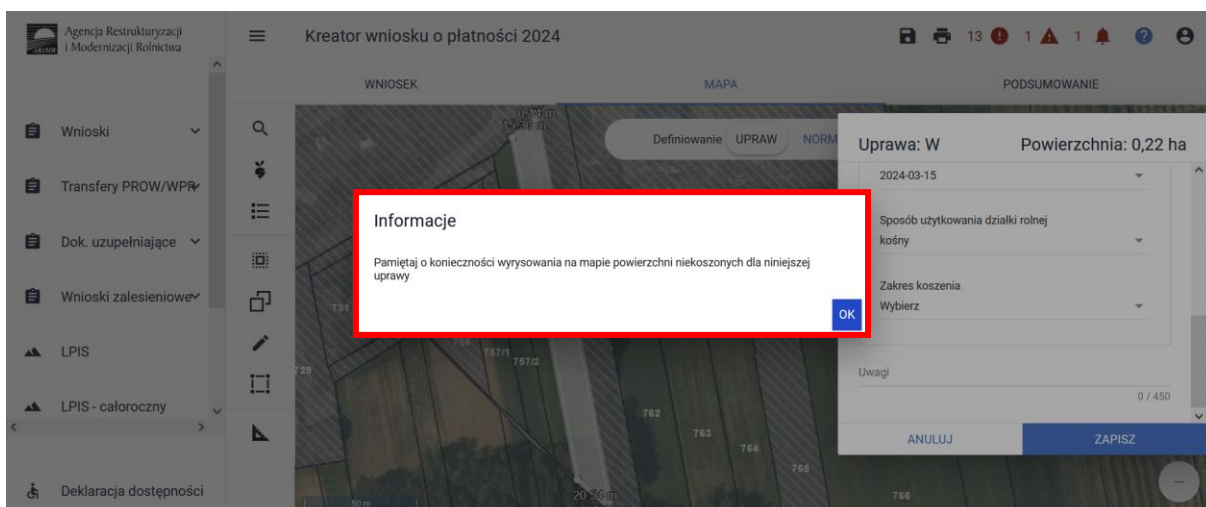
Agencja Restrukturyzacji i Modernizacji Rolnictwa

Kreator wniosku o płatności 2024

13 1 1

WNIOSEK

MAPA

PODSUMOWANIE

Wnioski

Transfery PROW/WPR

Dok. uzupełniające

Wnioski zalesieniowe

LPIS

LPIS - całoroczny

Deklaracja dostępności

Definiowanie UPRAW NORM

Uprawa: W

Powierzchnia: 0,22 ha

2024-03-15

Sposób użytkowania działki rolnej

kośny

Zakres koszenia

Wybierz

Uwagi

0 / 450

ANULUJ

ZAPISZ

Informacje

Pamiętaj o konieczności wyrysowania na mapie powierzchni niekoszonych dla niniejszej uprawy

OK

731

729

766

757/1

757/2

762

763

764

765

766

50 m